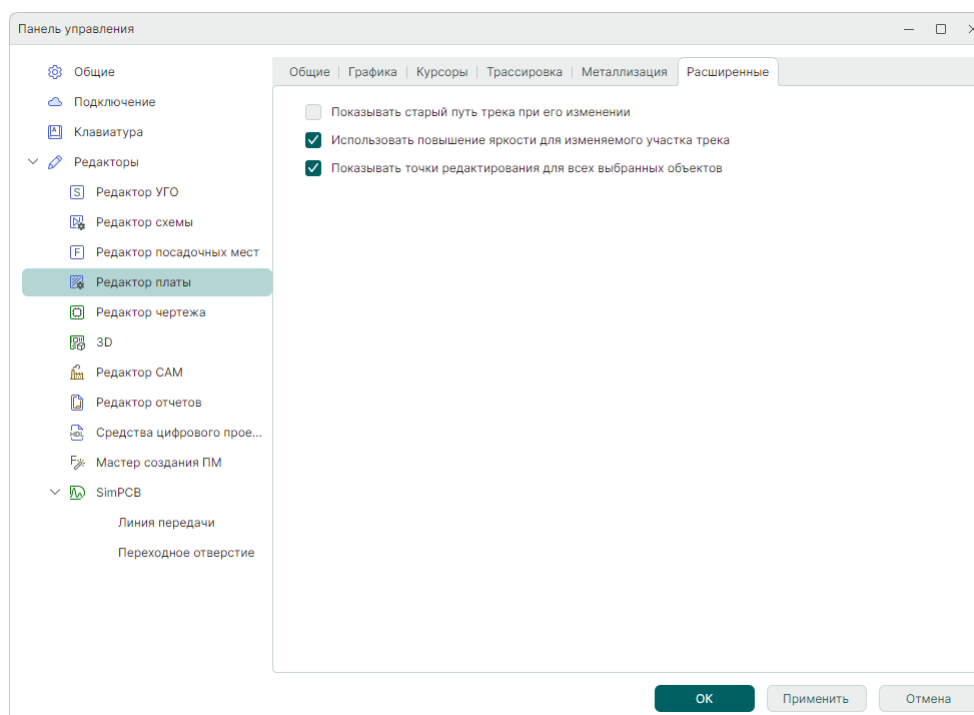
Панель управления

Общие
Подключение
Клавиатура
Редакторы
Редактор УГО
Редактор схемы
Редактор посадочных мест
Редактор платы
Редактор чертежа
3D
Редактор CAM
Редактор отчетов
Средства цифрового прое...
Мастер создания ПМ
SimPCB
Линия передачи
Переходное отверстие

Общие | Графика | Курсоры | Трассировка | Металлизация | Расширенные

Показывать старый путь трека при его изменении
Использовать повышение яркости для изменяемого участка трека
Показывать точки редактирования для всех выбранных объектов

OK
Применить
Отмена